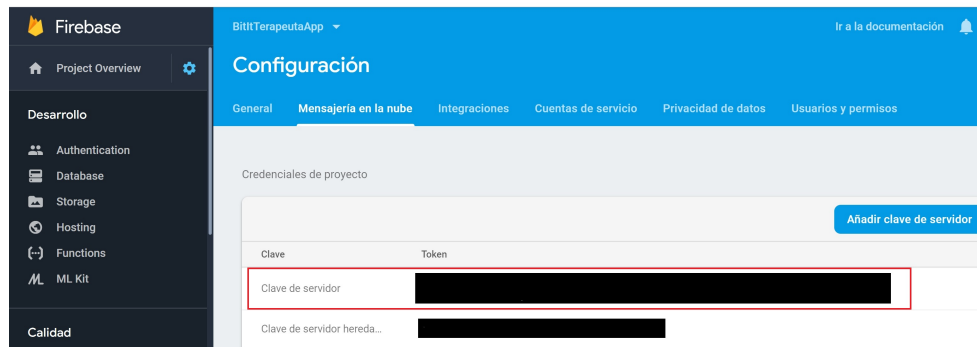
Firebase

Project Overview

Desarrollo

Authentication
Database
Storage
Hosting
Functions
ML Kit

Calidad

BitItTerapeutaApp

Ir a la documentación

Configuración

General
Mensajería en la nube
Integraciones
Cuentas de servicio
Privacidad de datos
Usuarios y permisos

Credenciales de proyecto

Añadir clave de servidor

| Clave | Token |
|---|---|
| Clave de servidor | |
| Clave de servidor hereda... | |